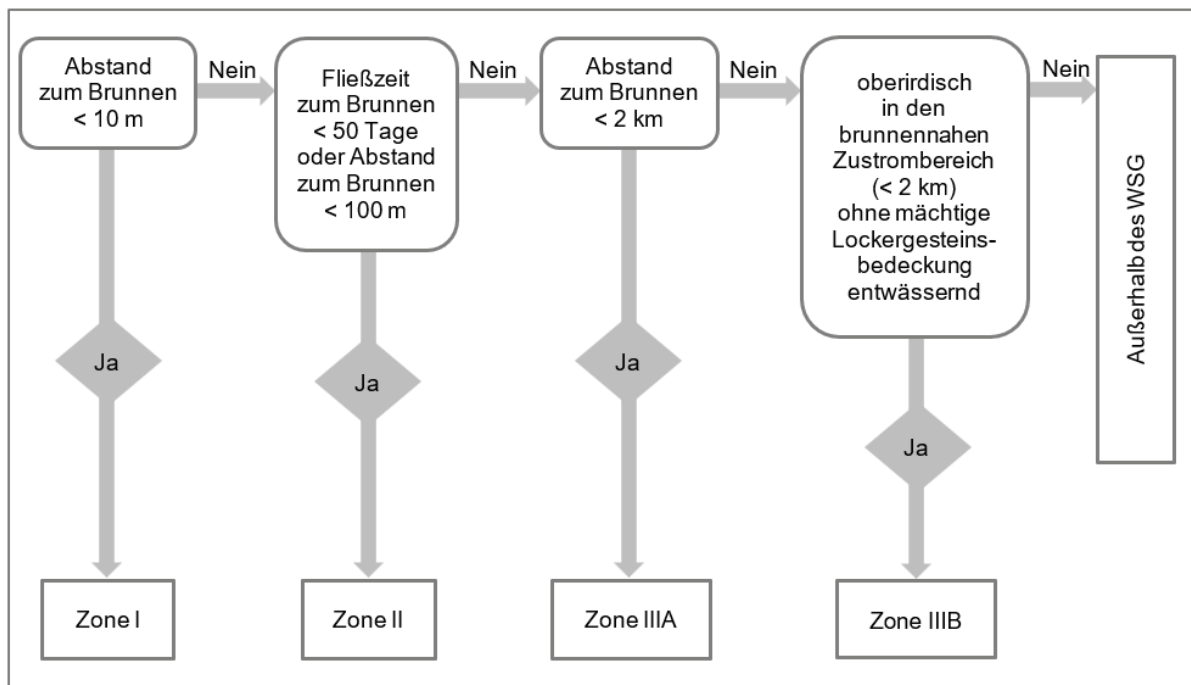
Abstand zum Brunnen < 10 m

Nein

Fließzeit zum Brunnen < 50 Tage oder Abstand zum Brunnen < 100 m

Nein

Abstand zum Brunnen < 2 km

Nein

oberirdisch in den brunnennahen Zustrombereich (< 2 km) ohne mächtige Lockergesteinsbedeckung entwässernd

Nein

Außerhalb des WSG

Ja

Zone I

Ja

Zone II

Ja

Zone IIIA

Ja

Zone IIIB